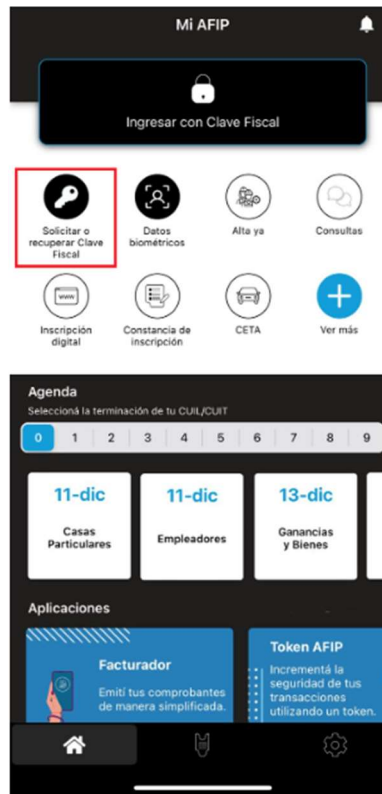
Mi AFIP

Ingresar con Clave Fiscal

Solicitar o recuperar Clave Fiscal

Datos biométricos

Alta ya

Consultas

Inscripción digital

Constancia de inscripción

CETA

Ver más

Agenda

Seleccioná la terminación de tu CUIL/CUIT

| 0 | 1 | 2 | 3 | 4 | 5 | 6 | 7 | 8 | 9 |
|---|---|---|---|---|---|---|---|---|---|

11-dic
Casas Particulares

11-dic
Empleadores

13-dic
Ganancias y Bienes

Aplicaciones

Facturador
Emití tus comprobantes de manera simplificada.

Token AFIP
Incrementá la seguridad de tus transacciones utilizando un token.